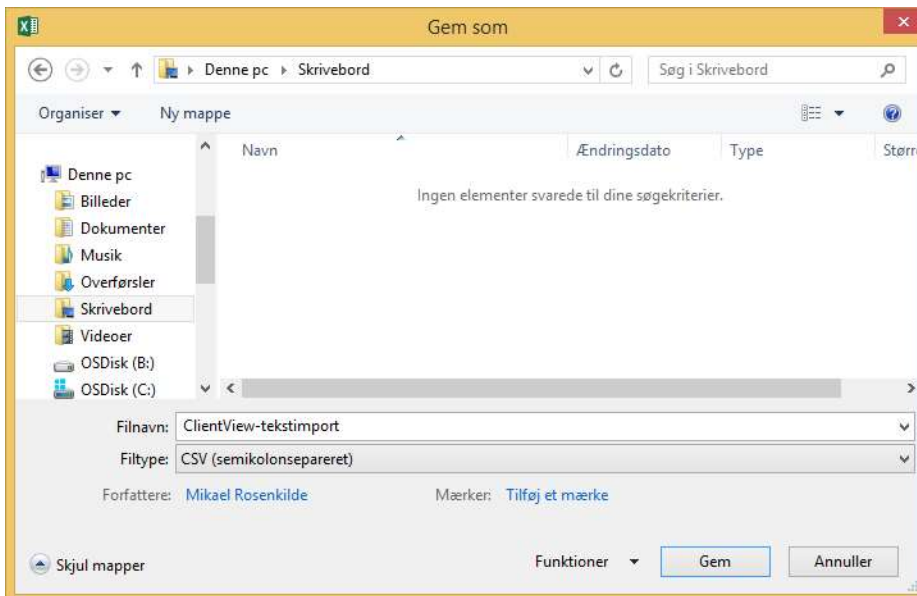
Gem som

Denne pc ▸ Skrivebord

Søg i Skrivebord

Organiser ▾

Ny mappe

Denne pc
Billeder
Dokumenter
Musik
Overførsler
Skrivebord
Videoer
OSDisk (B:)
OSDisk (C:)

| Navn | Ændringsdato | Type | Størr |
|---|---|---|---|

Ingen elementer svarede til dine søgekriterier.

Filnavn: ClientView-tekstimport

Filtype: CSV (semikolonsepareret)

Forfattere: Mikael Rosenkilde

Mærker: Tilføj et mærke

Skjul mapper

Funktioner

Gem

Annuller